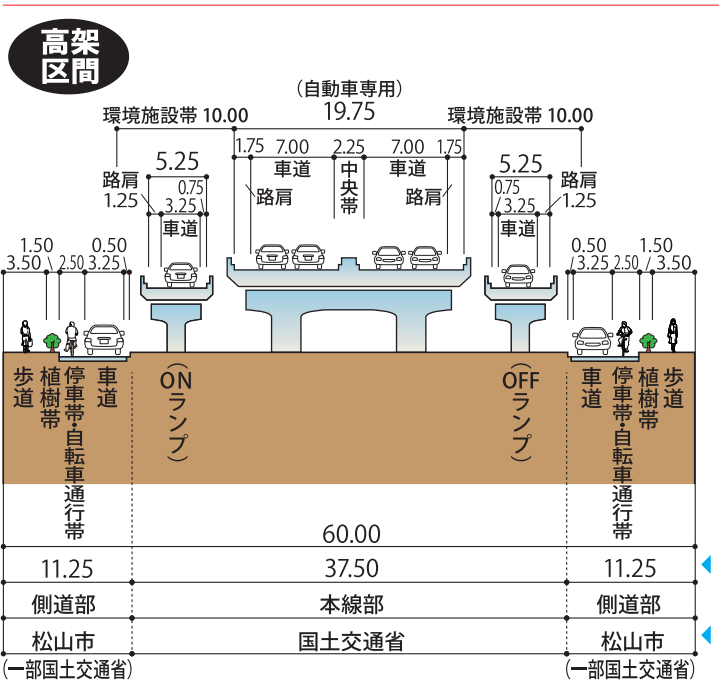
高架区間

(自動車専用)
19.75
環境施設帯 10.00
環境施設帯 10.00
1.75 7.00 2.25 7.00 1.75
車道 中央帯 車道
路肩 路肩
5.25
5.25
路肩 1.25
0.75
3.25
車道
0.75
3.25
車道
路肩 1.25
1.50
3.50
2.50
0.50
3.25
0.50
3.25
2.50
1.50
3.50

歩道
植樹帯
停車帯・自転車通行帯
車道
(ONランプ)
(OFFランプ)
車道
停車帯・自転車通行帯
植樹帯
歩道

60.00

| 11.25 | 37.50 | 11.25 |
|---|---|---|
| 側道部 | 本線部 | 側道部 |
| 松山市 | 国土交通省 | 松山市 |

(一部国土交通省)
(一部国土交通省)